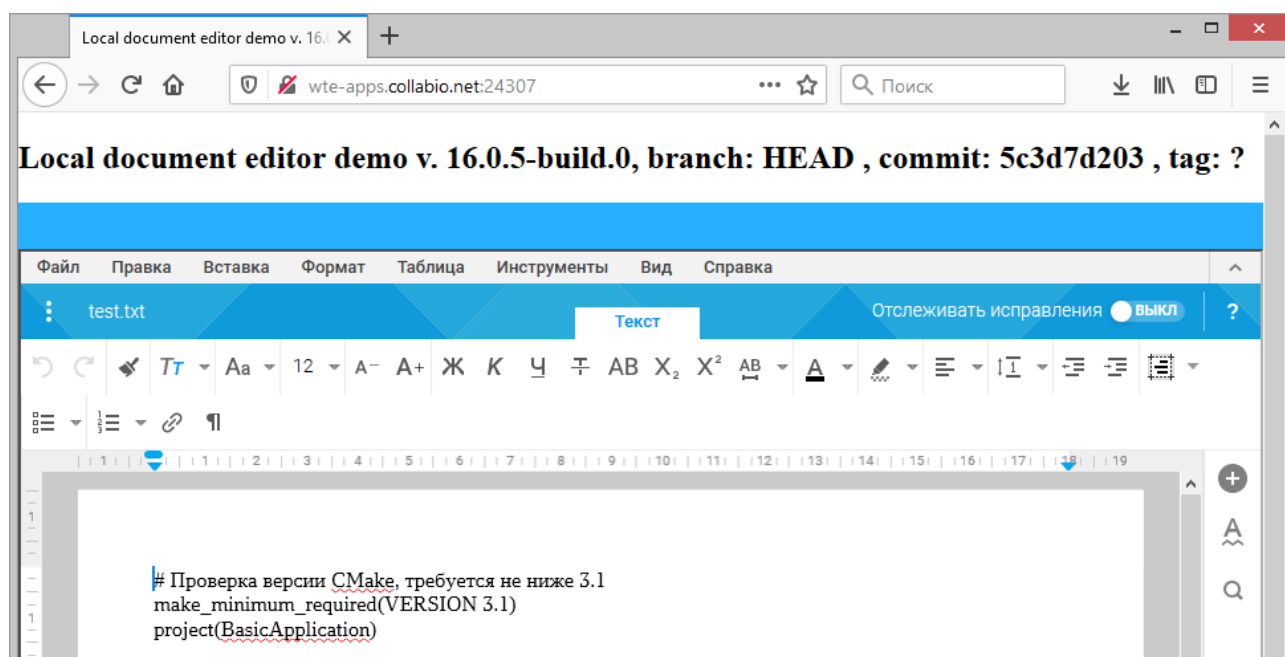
Local document editor demo v. 16.0

wte-apps.collabio.net:24307

Поиск

Local document editor demo v. 16.0.5-build.0, branch: HEAD , commit: 5c3d7d203 , tag: ?

Файл Правка Вставка Формат Таблица Инструменты Вид Справка

test.txt

Текст

Отслеживать исправления ВЫКЛ

?

Тт Аа 12 A⁻ A+ Ж К Ч AB $X_2$ $X^2$ AB A

¶

1 2 3 4 5 6 7 8 9 10 11 12 13 14 15 16 17 18 19

# Проверка версии CMake, требуется не ниже 3.1
make_minimum_required(VERSION 3.1)
project(BasicApplication)